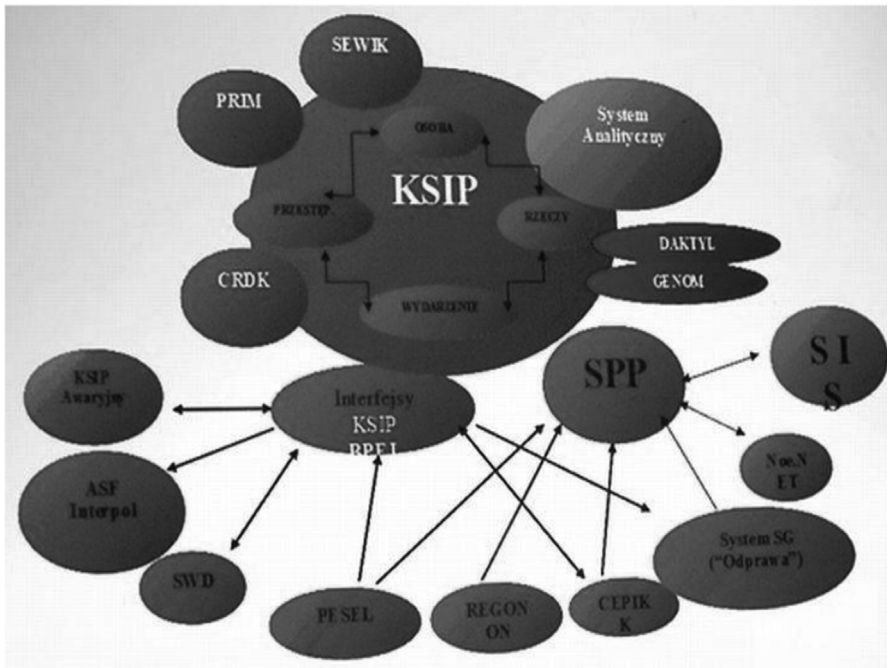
SEWIK

PRIM

OSOBA

System Analityczny

KSIP

PRZESTĘP

RZECZY

DAKTYL

GENOM

CRDK

WYDARZENIE

SIS

KSIP Awaryjny

Interfejsy KSIP BPEL

SPP

ASF Interpol

Noe.NET

System SG ("Odprawa")

SWD

PESEL

REGON ON

CEPIK K